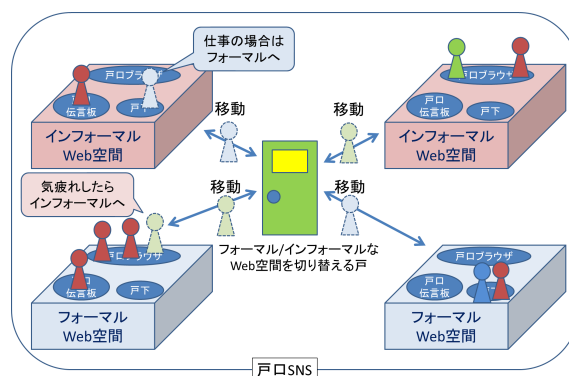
仕事の場合はフォーマルへ

戸口ブラウザ

伝言板

戸下

インフォーマル
Web空間

移動

移動

戸口ブラウザ

戸口
伝言板

戸下

インフォーマル
Web空間

気疲れしたらインフォーマルへ

移動

移動

戸口ブラウザ

戸口
伝言板

戸下

フォーマル
Web空間

フォーマル/インフォーマルなWeb空間を切り替える戸

戸口ブラウザ

戸口
伝言板

戸下

フォーマル
Web空間

戸口SNS